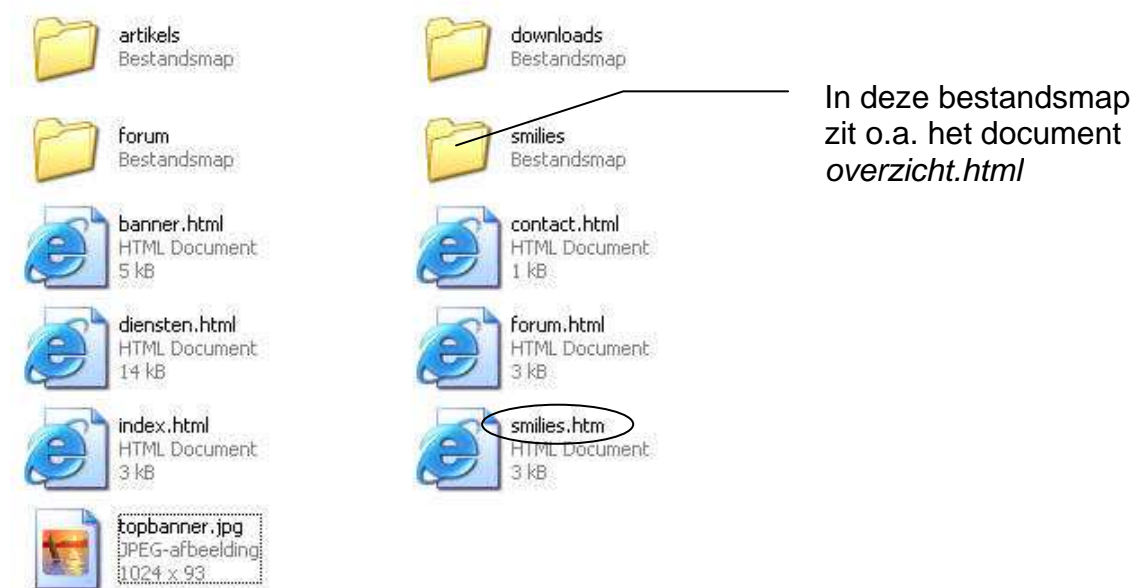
artikels
Bestandsmap

downloads
Bestandsmap

forum
Bestandsmap

smilies
Bestandsmap

In deze bestandsmap zit o.a. het document *overzicht.html*

banner.html
HTML Document
5 kB

contact.html
HTML Document
1 kB

diensten.html
HTML Document
14 kB

forum.html
HTML Document
3 kB

index.html
HTML Document
3 kB

smilies.htm
HTML Document
3 kB

topbanner.jpg
JPEG-afbeelding
1024 x 93